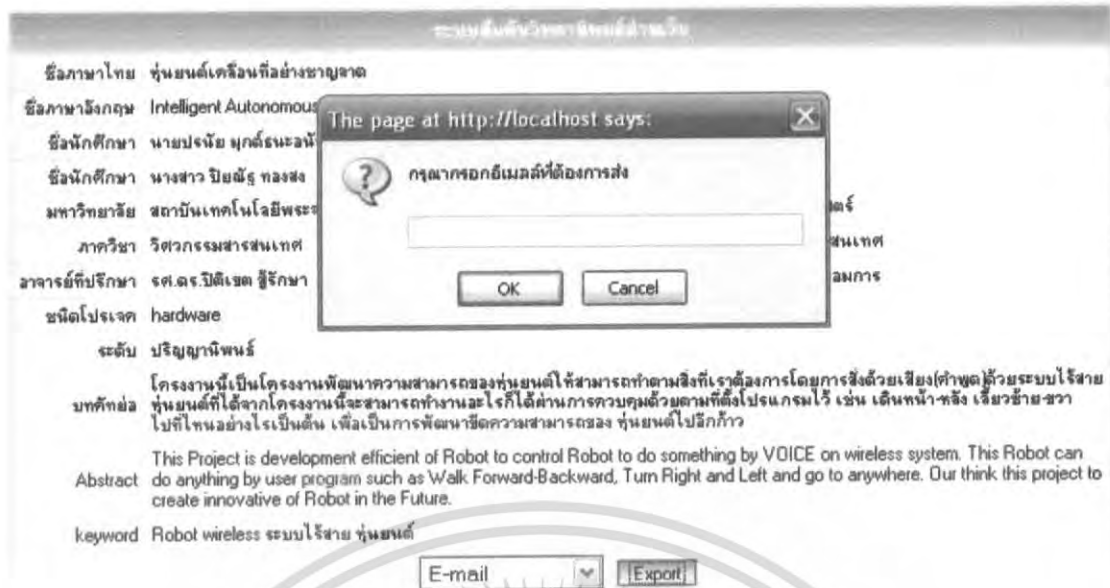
ระบบสืบค้นวิทยานิพนธ์ฉบับย่อ

ชื่อภาษาไทย หุ่นยนต์เคลื่อนที่อย่างชาญฉลาด

ชื่อภาษาอังกฤษ Intelligent Autonomous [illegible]

ชื่อนักศึกษา นายปรนัย มุกต์ธนะอนั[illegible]

ชื่อนักศึกษา นางสาว ปิยณัฐ ทองสง

มหาวิทยาลัย สถาบันเทคโนโลยีพระจ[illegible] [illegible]ตร์

ภาควิชา วิศวกรรมสารสนเทศ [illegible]สนเทศ

อาจารย์ที่ปรึกษา รศ.ดร.ปิติเขต สู้รักษา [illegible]ลมการ

ชนิดโปรเจค hardware

ระดับ ปริญญานิพนธ์

บทคัดย่อ โครงงานนี้เป็นโครงงานพัฒนาความสามารถของหุ่นยนต์ให้สามารถทำตามสิ่งที่เราต้องการโดยการสั่งด้วยเสียง(คำพูด)ด้วยระบบไร้สาย หุ่นยนต์ที่ได้จากโครงงานนี้จะสามารถทำงานอะไรก็ได้ผ่านการควบคุมด้วยตามที่ตั้งโปรแกรมไว้ เช่น เดินหน้า-หลัง เลี้ยวซ้าย-ขวา ไปที่ไหนอย่างไรเป็นต้น เพื่อเป็นการพัฒนาขีดความสามารถของ หุ่นยนต์ไปอีกก้าว

Abstract This Project is development efficient of Robot to control Robot to do something by VOICE on wireless system. This Robot can do anything by user program such as Walk Forward-Backward, Turn Right and Left and go to anywhere. Our think this project to create innovative of Robot in the Future.

keyword Robot wireless ระบบไร้สาย หุ่นยนต์

E-mail Export

The page at http://localhost says:

กรุณากรอกอีเมลล์ที่ต้องการส่ง

OK Cancel